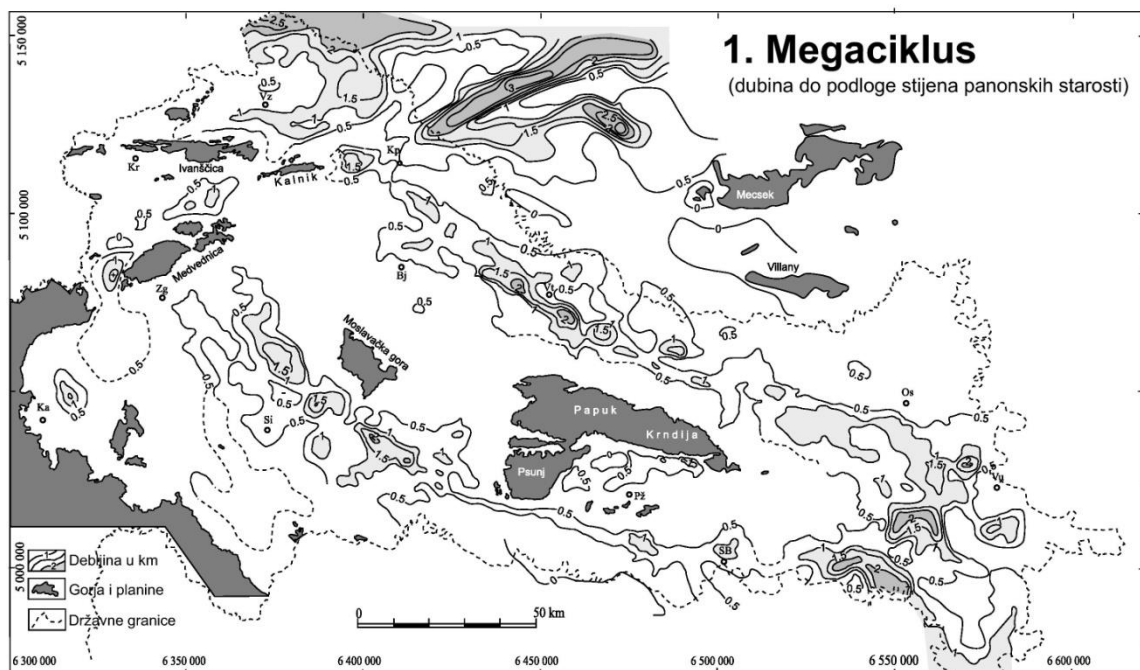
1. Megaciklus
(dubina do podloge stijena panonskih starosti)

5 150 000
5 100 000
5 000 000

2.5
0.5
Vz
1
1.5
3
2
2.5
1.5
Kr
Ivanšćica
Kalnik
Kp
0.5
0.5
Mecsek
0
Medvednica
Bj
Villany
Zg
0.5
1.5
Vt
Moslavačka gora
1.5
Ka
Si
Os
Papuk
Krndija
Psunj
Pž
Vu
SB
0.5

Debljina u km
Gorja i planine
Državne granice

0
50 km

6 300 000
6 350 000
6 400 000
6 450 000
6 500 000
6 550 000
6 600 000